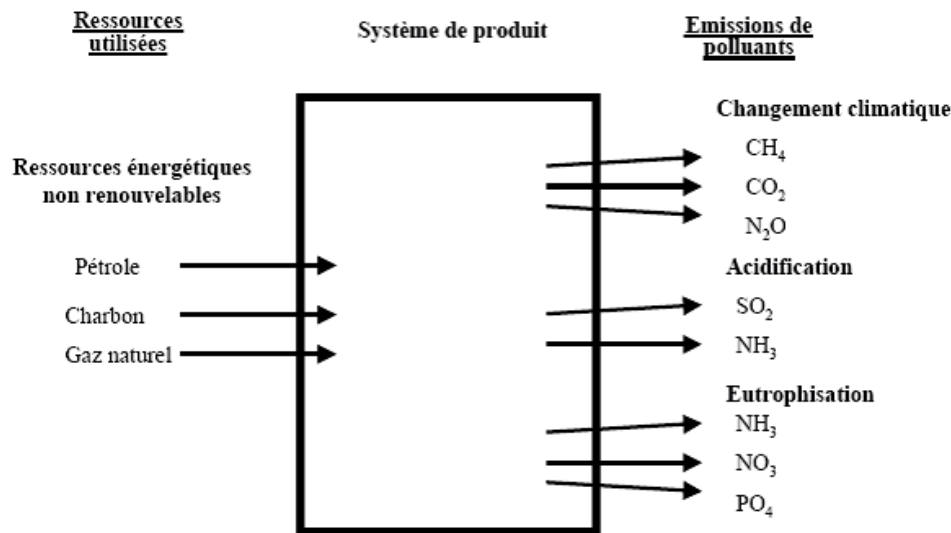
Ressources utilisées

Système de produit

Emissions de polluants

Ressources énergétiques non renouvelables

Pétrole

Charbon

Gaz naturel

Changement climatique

$CH_4$

$CO_2$

$N_2O$

Acidification

$SO_2$

$NH_3$

Eutrophisation

$NH_3$

$NO_3$

$PO_4$